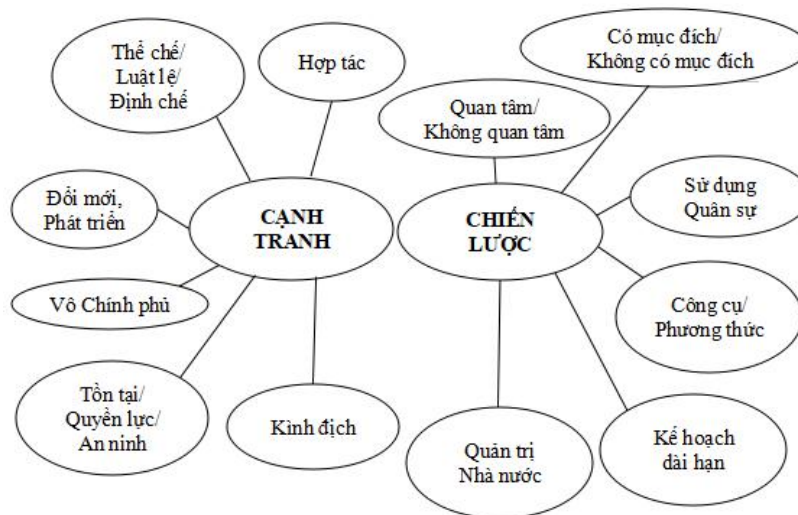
Thể chế/
Luật lệ/
Định chế

Hợp tác

Có mục đích/
Không có mục đích

Quan tâm/
Không quan tâm

Đổi mới,
Phát triển

CẠNH
TRANH

CHIẾN
LƯỢC

Sử dụng
Quân sự

Vô Chính phủ

Công cụ/
Phương thức

Tồn tại/
Quyền lực/
An ninh

Kình địch

Quản trị
Nhà nước

Kế hoạch
dài hạn